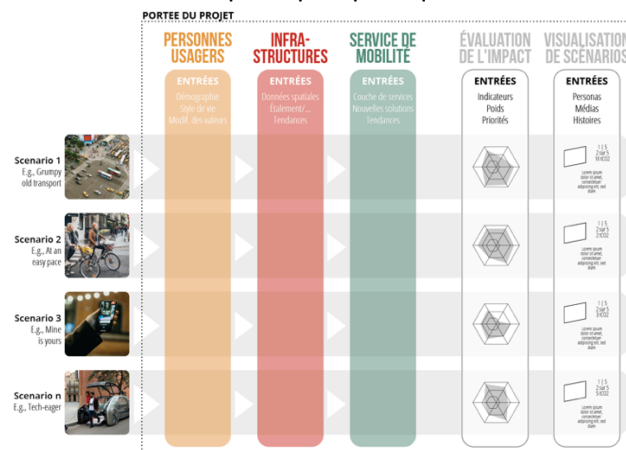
PORTEE DU PROJET

PERSONNES USAGERS

ENTRÉES

Démographie
Style de vie
Modif. des valeurs

INFRA-STRUCTURES

ENTRÉES

Données spatiales
Étalement/...
Tendances

SERVICE DE MOBILITÉ

ENTRÉES

Couche de services
Nouvelles solutions
Tendances

ÉVALUATION DE L'IMPACT

ENTRÉES

Indicateurs
Poids
Priorités

VISUALISATION DE SCÉNARIOS

ENTRÉES

Personas
Médias
Histoires

Scenario 1
E.g., Grumpy old transport

Scenario 2
E.g., At an easy pace

Scenario 3
E.g., Mine is yours

Scenario n
E.g., Tech-eager

1 ½
2 sur 5
10 tCO2
Lorem ipsum dolor sit amet, consectetuer adipiscing elit, sed diam

1 ½
2 sur 5
3 tCO2
Lorem ipsum dolor sit amet, consectetuer adipiscing elit, sed diam

1 ½
2 sur 5
5 tCO2
Lorem ipsum dolor sit amet, consectetuer adipiscing elit, sed diam

1 ½
2 sur 5
5 tCO2
Lorem ipsum dolor sit amet, consectetuer adipiscing elit, sed diam